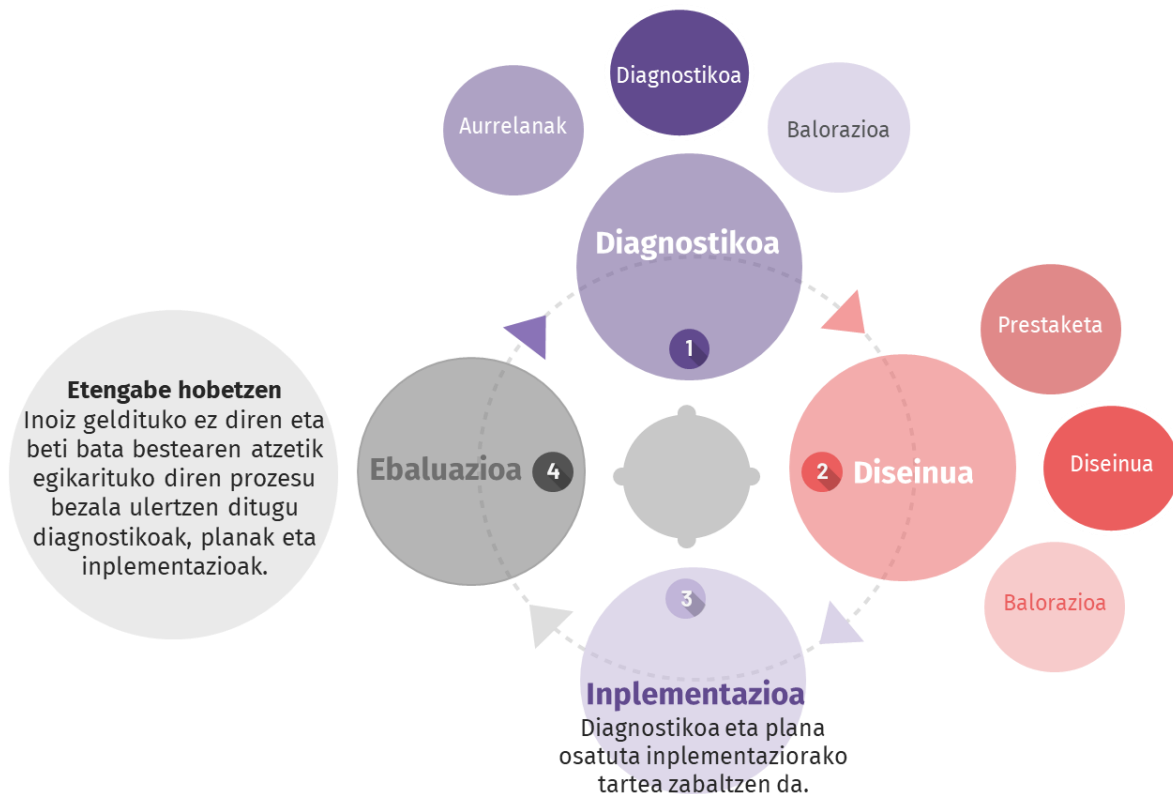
Aurrelanak

Diagnostikoa

Balorazioa

Diagnostikoa

1

Prestaketa

Etengabe hobetzen
Inoiz geldituko ez diren eta beti bata bestearen atzetik egikarituko diren prozesu bezala ulertzen ditugu diagnostikoak, planak eta inplementazioak.

Ebaluazioa 4

2 Diseinua

Diseinua

3

Balorazioa

Inplementazioa
Diagnostikoa eta plana osatuta inplementaziorako tartea zabaltzen da.